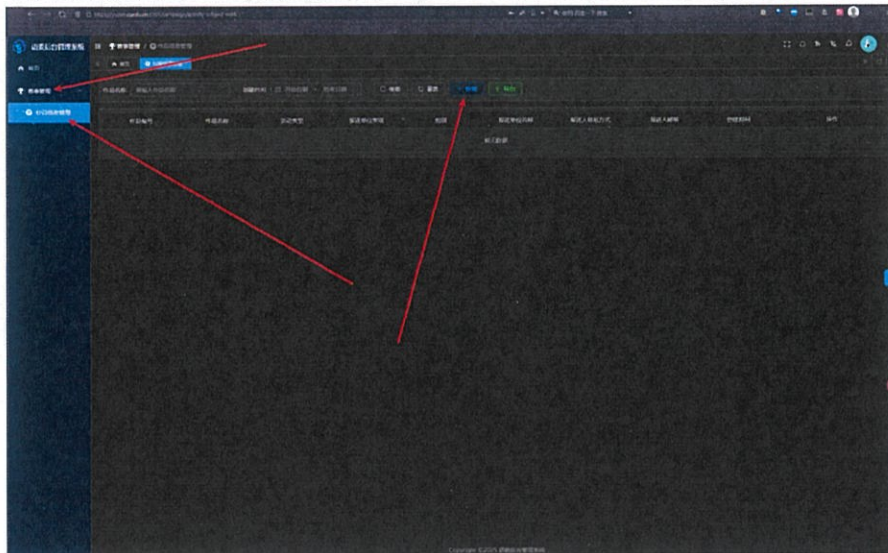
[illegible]

首页

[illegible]

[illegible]

首页

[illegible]

作品名称 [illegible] 创建时间 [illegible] 搜索 重置 + 新增 导出

| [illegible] | 作品名称 | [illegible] | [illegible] | 地址 | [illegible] | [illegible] | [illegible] | 创建时间 | 操作 |
|---|---|---|---|---|---|---|---|---|---|
| 暂无数据 | | | | | | | | | |

Copyright ©2025 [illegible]